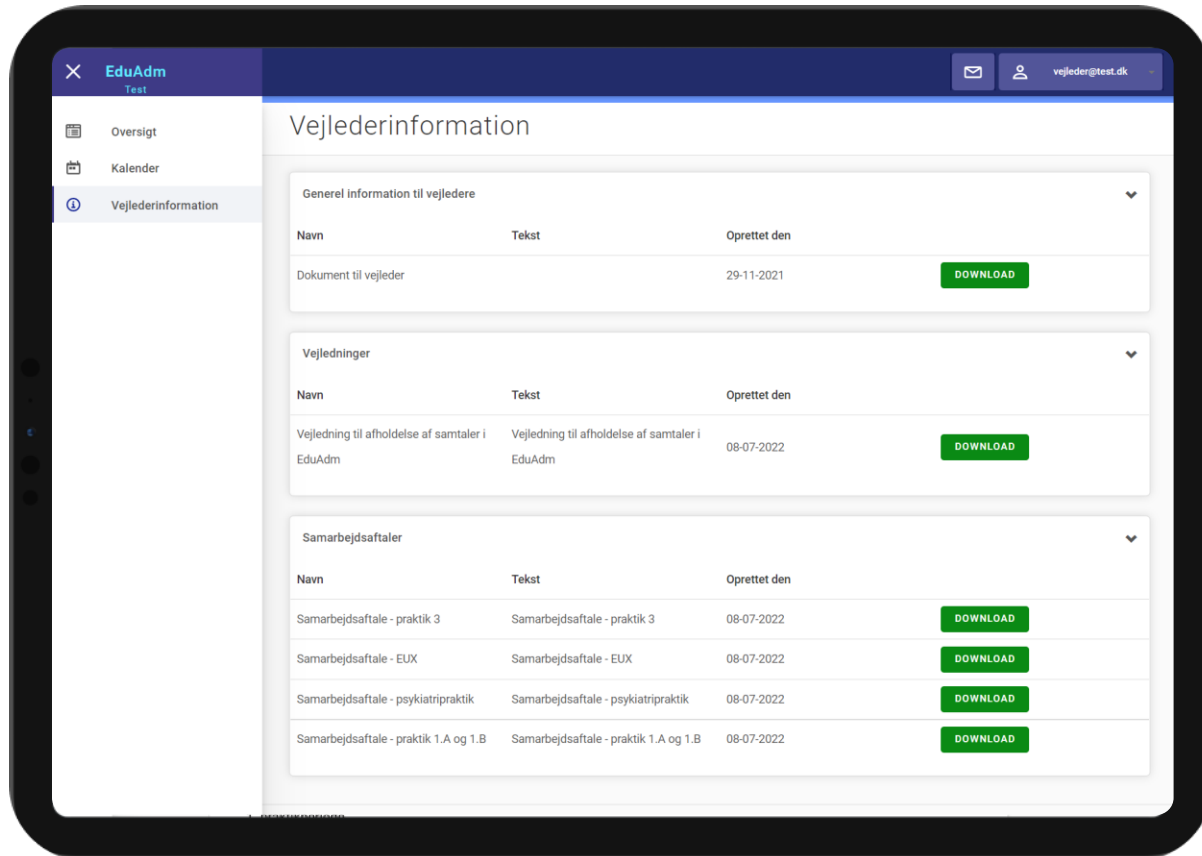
EduAdm
Test

vejleder@test.dk

Oversigt
Kalender
Vejlederinformation

Vejlederinformation

Generel information til vejledere

| Navn | Tekst | Oprettet den | |
|---|---|---|---|
| Dokument til vejleder | | 29-11-2021 | DOWNLOAD |

Vejledninger

| Navn | Tekst | Oprettet den | |
|---|---|---|---|
| Vejledning til afholdelse af samtaler i EduAdm | Vejledning til afholdelse af samtaler i EduAdm | 08-07-2022 | DOWNLOAD |

Samarbejdsaftaler

| Navn | Tekst | Oprettet den | |
|---|---|---|---|
| Samarbejdsaftale - praktik 3 | Samarbejdsaftale - praktik 3 | 08-07-2022 | DOWNLOAD |
| Samarbejdsaftale - EUX | Samarbejdsaftale - EUX | 08-07-2022 | DOWNLOAD |
| Samarbejdsaftale - psykiatripraktik | Samarbejdsaftale - psykiatripraktik | 08-07-2022 | DOWNLOAD |
| Samarbejdsaftale - praktik 1.A og 1.B | Samarbejdsaftale - praktik 1.A og 1.B | 08-07-2022 | DOWNLOAD |